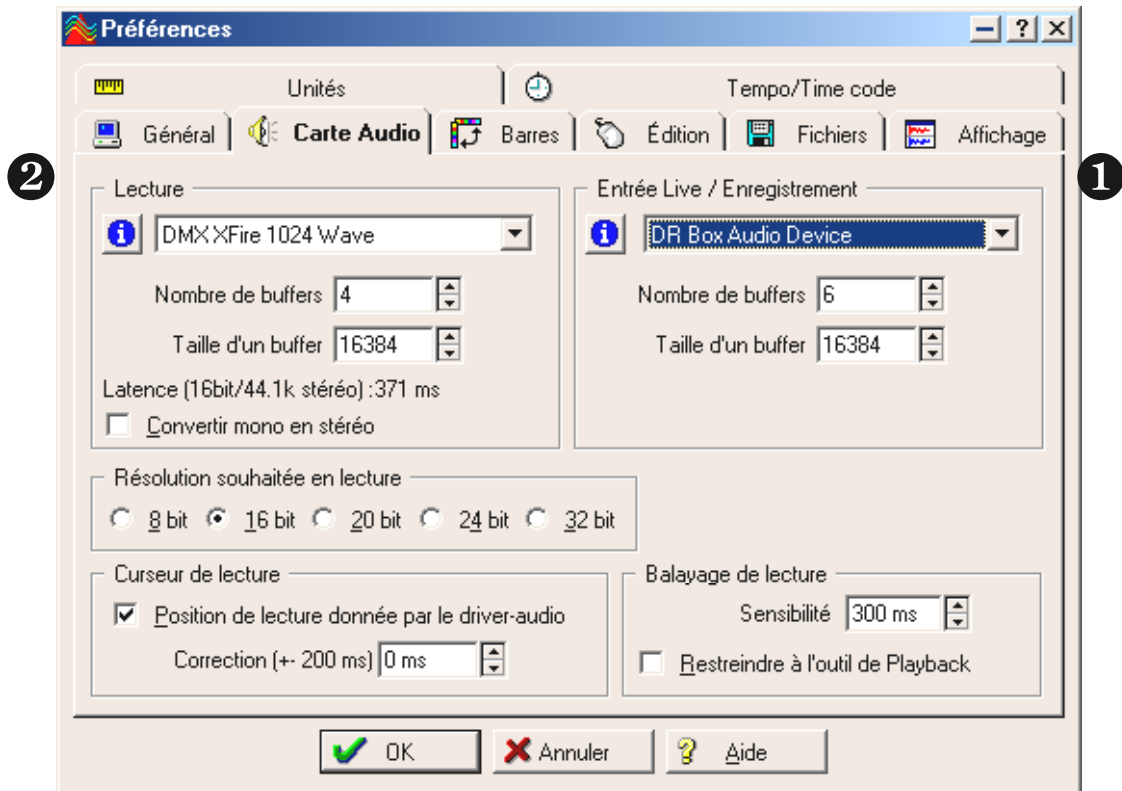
Préférences

Unités
Tempo/Time code
Général
Carte Audio
Barres
Édition
Fichiers
Affichage

❷
❶

Lecture
DMX XFire 1024 Wave
Nombre de buffers 4
Taille d'un buffer 16384
Latence (16bit/44.1k stéréo) :371 ms
Convertir mono en stéréo

Entrée Live / Enregistrement
DR Box Audio Device
Nombre de buffers 6
Taille d'un buffer 16384

Résolution souhaitée en lecture
8 bit 16 bit 20 bit 24 bit 32 bit

Curseur de lecture
Position de lecture donnée par le driver-audio
Correction (+- 200 ms) 0 ms

Balayage de lecture
Sensibilité 300 ms
Restreindre à l'outil de Playback

OK
Annuler
Aide